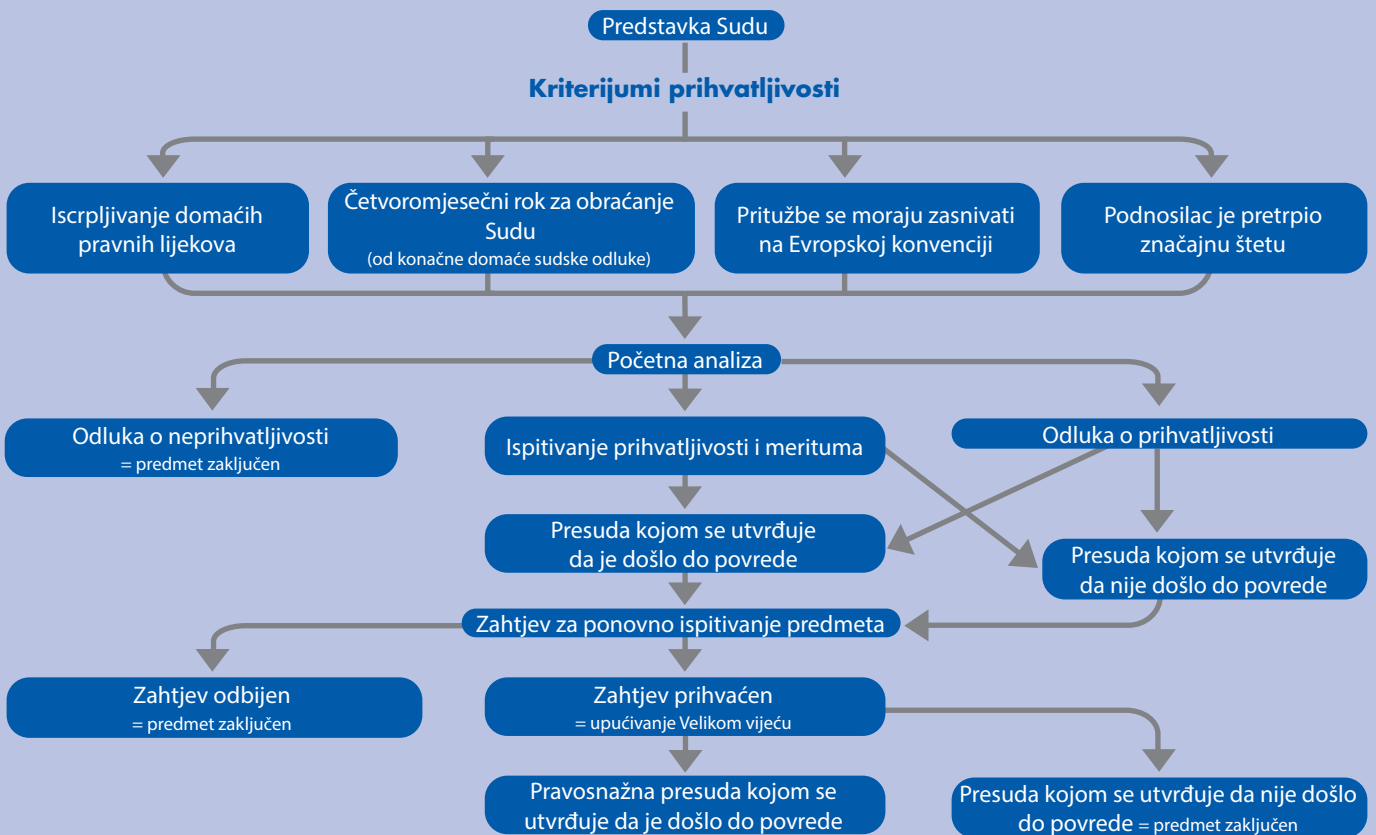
Predstavka Sudu

Kriterijumi prihvatljivosti

Iscrpljivanje domaćih pravnih lijekova

Četvoromjesečni rok za obraćanje Sudu
(od konačne domaće sudske odluke)

Pritužbe se moraju zasnivati na Evropskoj konvenciji

Podnosilac je pretrpio značajnu štetu

Početna analiza

Odluka o neprihvatljivosti
= predmet zaključen

Ispitivanje prihvatljivosti i merituma

Odluka o prihvatljivosti

Presuda kojom se utvrđuje da je došlo do povrede

Presuda kojom se utvrđuje da nije došlo do povrede

Zahtjev za ponovno ispitivanje predmeta

Zahtjev odbijen
= predmet zaključen

Zahtjev prihvaćen
= upućivanje Velikom vijeću

Pravosnažna presuda kojom se utvrđuje da je došlo do povrede

Presuda kojom se utvrđuje da nije došlo do povrede = predmet zaključen